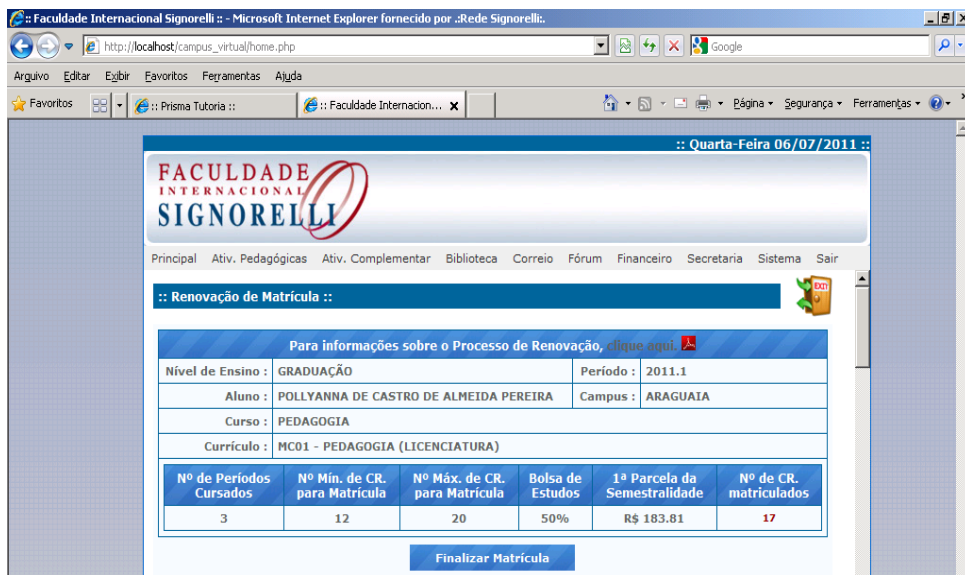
:: Faculdade Internacional Signorelli :: - Microsoft Internet Explorer fornecido por .:Rede Signorelli:.

http://localhost/campus_virtual/home.php

Google

Arquivo Editar Exibir Favoritos Ferramentas Ajuda

Favoritos

:: Prisma Tutoria ::

:: Faculdade Internacion...

Página Segurança Ferramentas

:: Quarta-Feira 06/07/2011 ::

FACULDADE INTERNACIONAL SIGNORELLI

Principal Ativ. Pedagógicas Ativ. Complementar Biblioteca Correio Fórum Financeiro Secretaria Sistema Sair

:: Renovação de Matrícula ::

EXIT

Para informações sobre o Processo de Renovação, clique aqui.

| Nível de Ensino : | GRADUAÇÃO | Período : | 2011.1 |
|---|---|---|---|
| Aluno : | POLLYANNA DE CASTRO DE ALMEIDA PEREIRA | Campus : | ARAGUAIA |
| Curso : | PEDAGOGIA | | |
| Currículo : | MC01 - PEDAGOGIA (LICENCIATURA) | | |

| Nº de Períodos Cursados | Nº Mín. de CR. para Matrícula | Nº Máx. de CR. para Matrícula | Bolsa de Estudos | 1ª Parcela da Semestralidade | Nº de CR. matriculados |
|---|---|---|---|---|---|
| 3 | 12 | 20 | 50% | R$ 183.81 | 17 |

Finalizar Matrícula